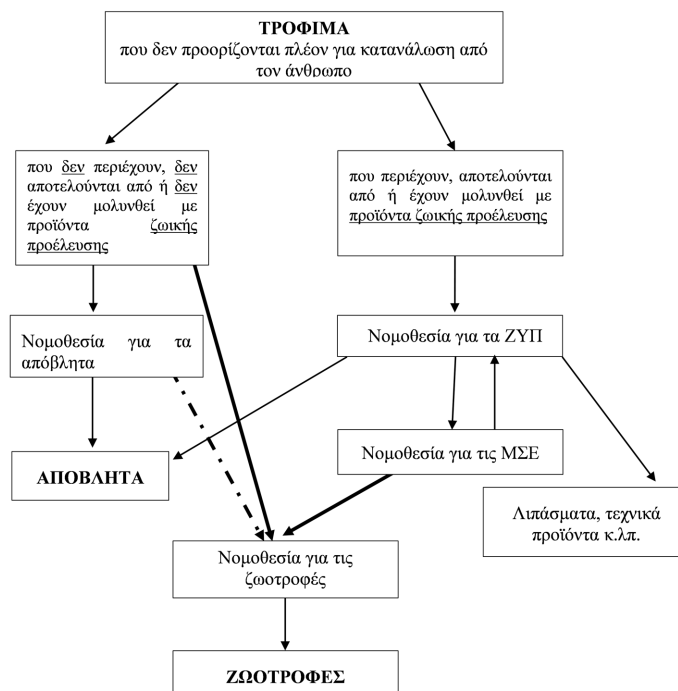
**ΤΡΟΦΙΜΑ**
που δεν προορίζονται πλέον για κατανάλωση από τον άνθρωπο

που δεν περιέχουν, δεν αποτελούνται από ή δεν έχουν μολυνθεί με προϊόντα ζωικής προέλευσης

που περιέχουν, αποτελούνται από ή έχουν μολυνθεί με προϊόντα ζωικής προέλευσης

Νομοθεσία για τα απόβλητα

Νομοθεσία για τα ΖΥΠ

Νομοθεσία για τις ΜΣΕ

**ΑΠΟΒΛΗΤΑ**

Λιπάσματα, τεχνικά προϊόντα κ.λπ.

Νομοθεσία για τις ζωοτροφές

**ΖΩΟΤΡΟΦΕΣ**